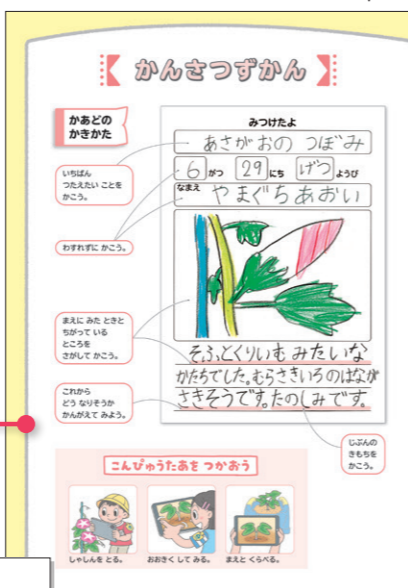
かんさつずかん

かあどの かきかた

いちばん つたえたい ことを かこう。

わすれずに かこう。

まえに みた ときと ちがって いる ところを さがして かこう。

これから どう なりそうか かんがえて みよう。

みつけたよ

あさがおの つぼみ

6 がつ 29 にち げつ ようび

なまえ やまぐち あおい

そふとくりいむ みたいな かたちでした。むらさきいろのはなが さきそうです。たのしみです。

じぶんの きもちを かこう。

こんぴゅうたあを つかおう

しゃしんを とる。

おおきく して みる。

まえと くらべる。